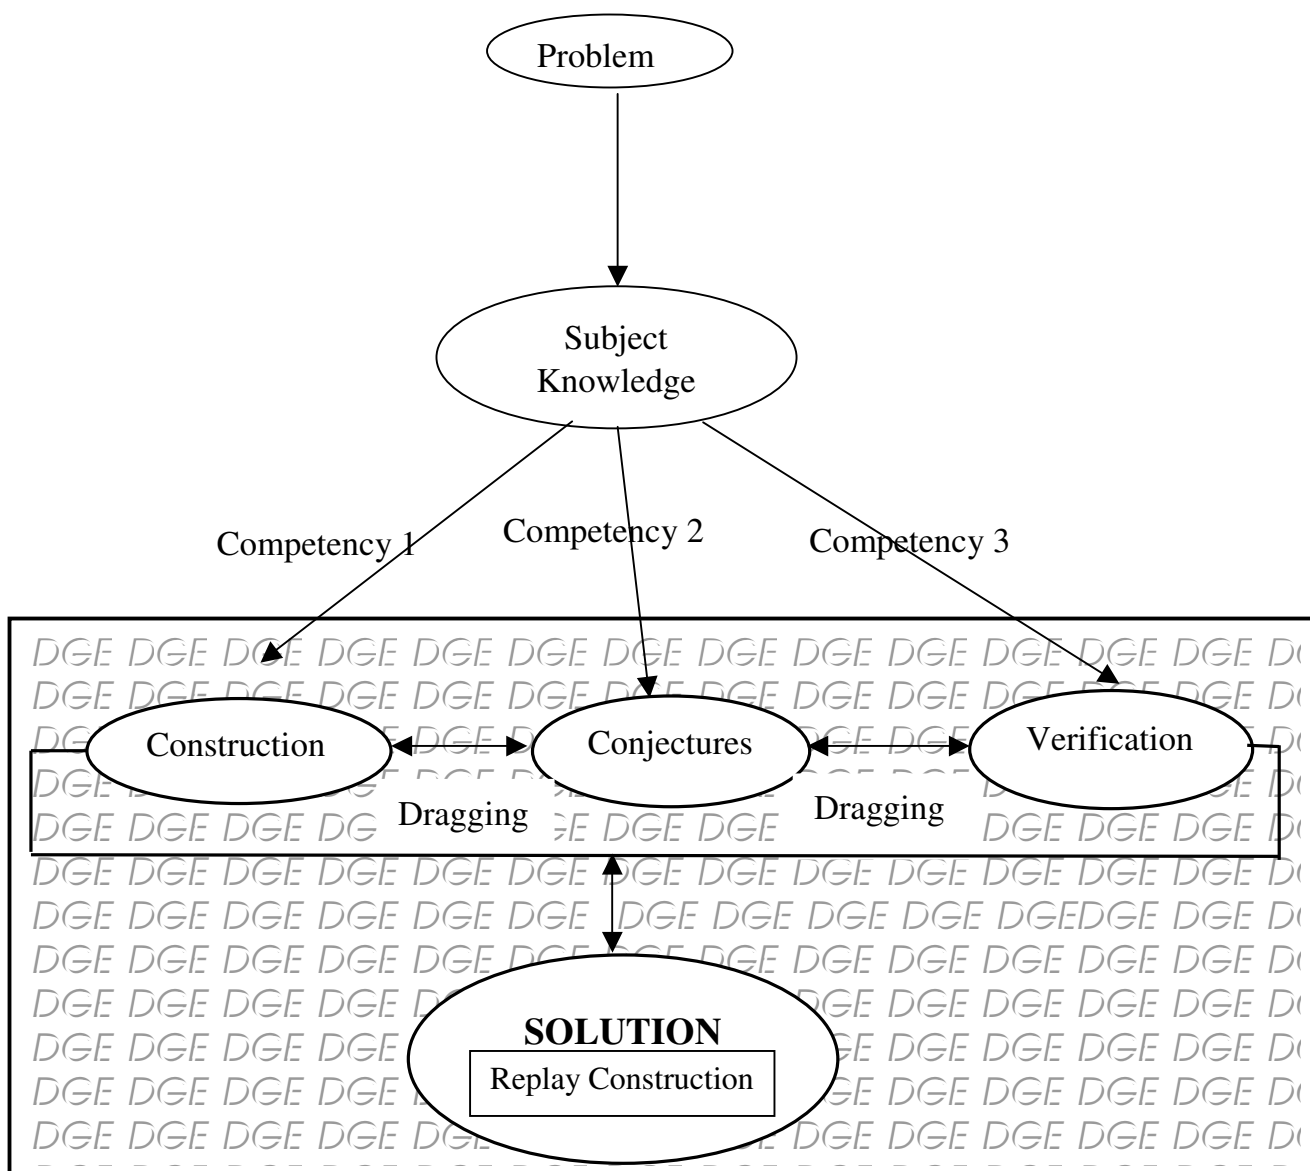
Problem

Subject Knowledge

Competency 1

Competency 2

Competency 3

DGE DGE DGE DGE DGE DGE DGE DGE DGE DGE DGE DGE DGE D

DGE DGE DGE DGE DGE DGE DGE DGE DGE DGE DGE DGE DGE D

Construction

Conjectures

Verification

Dragging

Dragging

DGE DGE DGE DG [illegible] GE DGE DGE DGE DGE DGE D

DGE DGE DGE DGE DGE DGE DGE DGE DGE DGE DGE DGE DGE D

DGE DGE DGE DGE DGE DGE DGE DGE DGE DGE DGEDGE DGE D

DGE DGE DGE DGE DGE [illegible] DGE DGE DGE DGE DGE D

SOLUTION

Replay Construction

DGE DGE DGE DGE DGE DGE DGE DGE DGE D